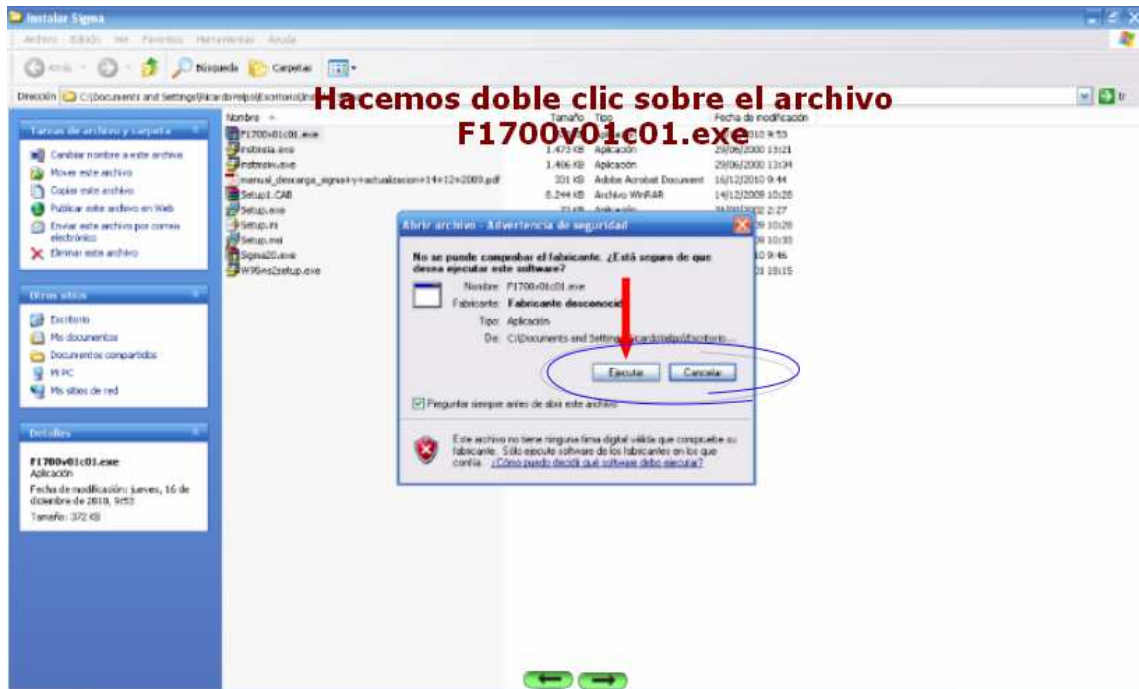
Instalar Sigma

Archivo Edición Ver Favoritos Herramientas Ayuda

Atrás Búsqueda Carpetas

Dirección C:\Documents and Settings\Ricardo\Escritorio\Instalar Sigma

Hacemos doble clic sobre el archivo F1700v01c01.exe

Tareas de archivo y carpeta

Cambiar nombre a este archivo
Mover este archivo
Copiar este archivo
Publicar este archivo en Web
Enviar este archivo por correo electrónico
Eliminar este archivo

Otros sitios

Escritorio
Mis documentos
Documentos compartidos
Mi PC
Mis sitios de red

Detalles

F1700v01c01.exe
Aplicación
Fecha de modificación: jueves, 16 de diciembre de 2010, 9:53
Tamaño: 372 KB

| Nombre | Tamaño | Tipo | Fecha de modificación |
|---|---|---|---|
| F1700v01c01.exe | | | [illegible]2010 9:53 |
| instmsia.exe | 1.473 KB | Aplicación | 29/06/2000 13:21 |
| instmsiw.exe | 1.486 KB | Aplicación | 29/06/2000 13:34 |
| manual_descarga_sigma+y+actualizacion+14+12+2009.pdf | 331 KB | Adobe Acrobat Document | 16/12/2010 9:44 |
| Setup1.CAB | 8.244 KB | Archivo WinRAR | 14/12/2009 10:28 |
| Setup.exe | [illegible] | Aplicación | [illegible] 2:27 |
| Setup.ini | | | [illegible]9 10:28 |
| Setup.msi | | | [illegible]9 10:33 |
| Sigma20.exe | | | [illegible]10 9:46 |
| WIS6ms2setup.exe | | | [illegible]1 18:15 |

Abrir archivo - Advertencia de seguridad

No se puede comprobar el fabricante. ¿Está seguro de que desea ejecutar este software?

Nombre: F1700v01c01.exe
Fabricante: Fabricante desconocido
Tipo: Aplicación
De: C:\Documents and Settings\Ricardo\Escritorio...

Ejecutar Cancelar

Preguntar siempre antes de abrir este archivo

Este archivo no tiene ninguna firma digital válida que compruebe su fabricante. Sólo ejecute software de los fabricantes en los que confía. ¿Cómo puedo decidir qué software debo ejecutar?